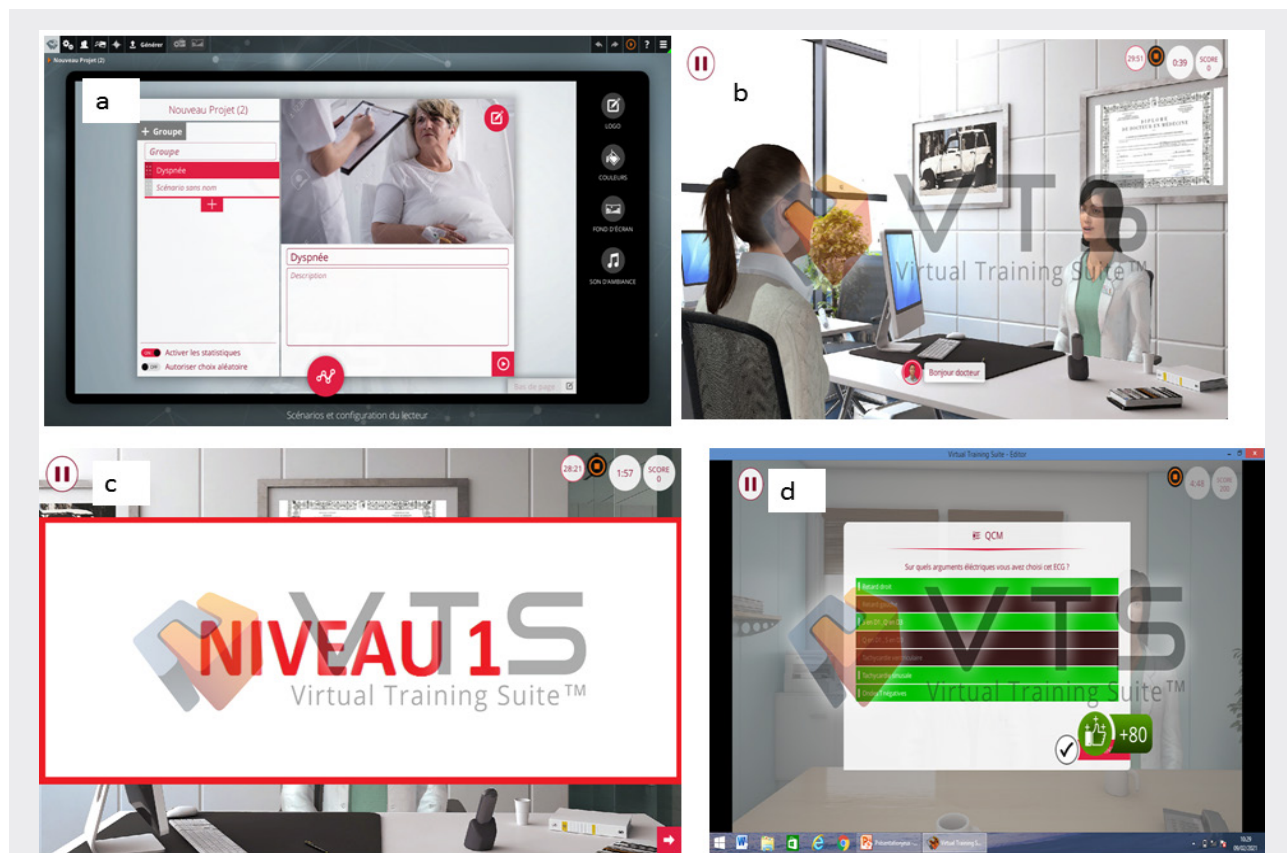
Générer

Nouveau Projet (2)

a

Nouveau Projet (2)

+ Groupe

Groupe

Dyspnée

Scénario sans nom

+

LOGO

COULEURS

FOND D'ÉCRAN

SON D'AMBIANCE

Dyspnée

Description

Activer les statistiques

Autoriser choix aléatoire

Bas de page

Scénarios et configuration du lecteur

b

29:51

0:39

SCORE 0

VTS

Virtual Training Suite™

Bonjour docteur

c

28:21

1:57

SCORE 0

NIVEAU 1

VTS

Virtual Training Suite™

Virtual Training Suite - Editor

d

4:48

SCORE 200

QCM

Sur quels arguments électriques vous avez choisi cet ECG ?

Retard droit

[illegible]

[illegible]

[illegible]

Tachycardie ventriculaire

Tachycardie sinusale

Ondes T négatives

VTS

Virtual Training Suite™

+80